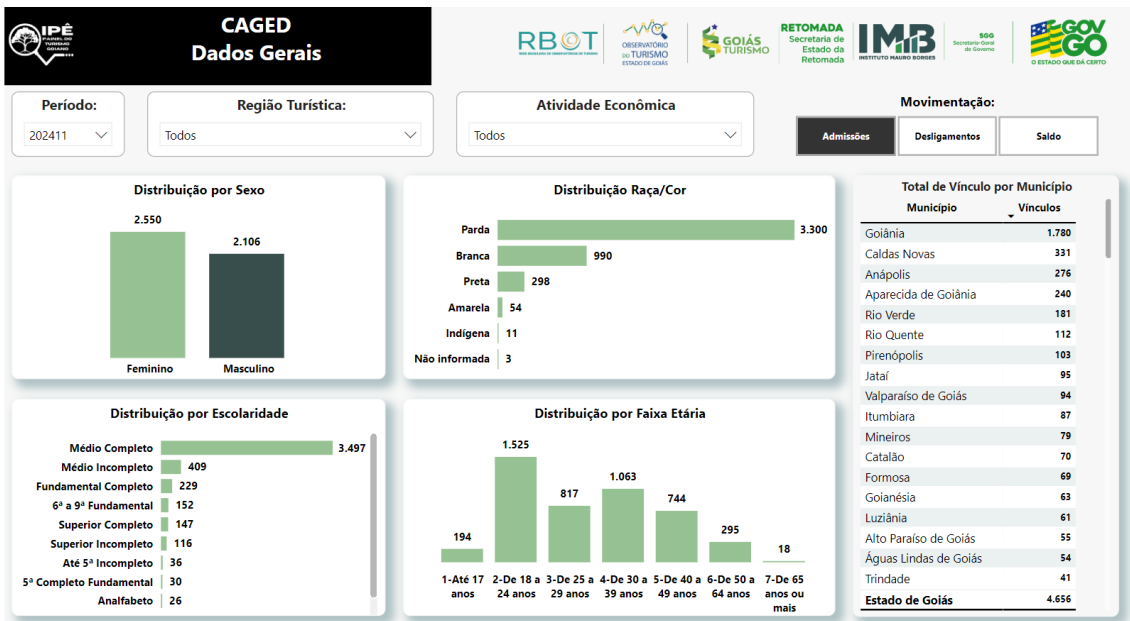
IPÊ
PAINEL DO TURISMO GOIANO

CAGED
Dados Gerais

RBOT
OBSERVATÓRIO DO TURISMO ESTADO DE GOIÁS
GOIÁS TURISMO
RETOMADA Secretaria de Estado da Retomada
IMB INSTITUTO MAURO BORGES
SGG Secretaria-Geral de Governo
GOV GO O ESTADO QUE DÁ CERTO

Período:
202411

Região Turística:
Todos

Atividade Econômica
Todos

Movimentação:
Admissões
Desligamentos
Saldo

Distribuição por Sexo
2.550
2.106
Feminino
Masculino

Distribuição Raça/Cor
| Parda | 3.300 |
|---|---|
| Branca | 990 |
| Preta | 298 |
| Amarela | 54 |
| Indígena | 11 |
| Não informada | 3 |

Total de Vínculo por Município
| Município | Vínculos |
|---|---|
| Goiânia | 1.780 |
| Caldas Novas | 331 |
| Anápolis | 276 |
| Aparecida de Goiânia | 240 |
| Rio Verde | 181 |
| Rio Quente | 112 |
| Pirenópolis | 103 |
| Jataí | 95 |
| Valparaíso de Goiás | 94 |
| Itumbiara | 87 |
| Mineiros | 79 |
| Catalão | 70 |
| Formosa | 69 |
| Goianésia | 63 |
| Luziânia | 61 |
| Alto Paraíso de Goiás | 55 |
| Águas Lindas de Goiás | 54 |
| Trindade | 41 |
| Estado de Goiás | 4.656 |

Distribuição por Escolaridade
| Médio Completo | 3.497 |
|---|---|
| Médio Incompleto | 409 |
| Fundamental Completo | 229 |
| 6ª a 9ª Fundamental | 152 |
| Superior Completo | 147 |
| Superior Incompleto | 116 |
| Até 5ª Incompleto | 36 |
| 5ª Completo Fundamental | 30 |
| Analfabeto | 26 |

Distribuição por Faixa Etária
| 1-Até 17 anos | 2-De 18 a 24 anos | 3-De 25 a 29 anos | 4-De 30 a 39 anos | 5-De 40 a 49 anos | 6-De 50 a 64 anos | 7-De 65 anos ou mais |
|---|---|---|---|---|---|---|
| 194 | 1.525 | 817 | 1.063 | 744 | 295 | 18 |